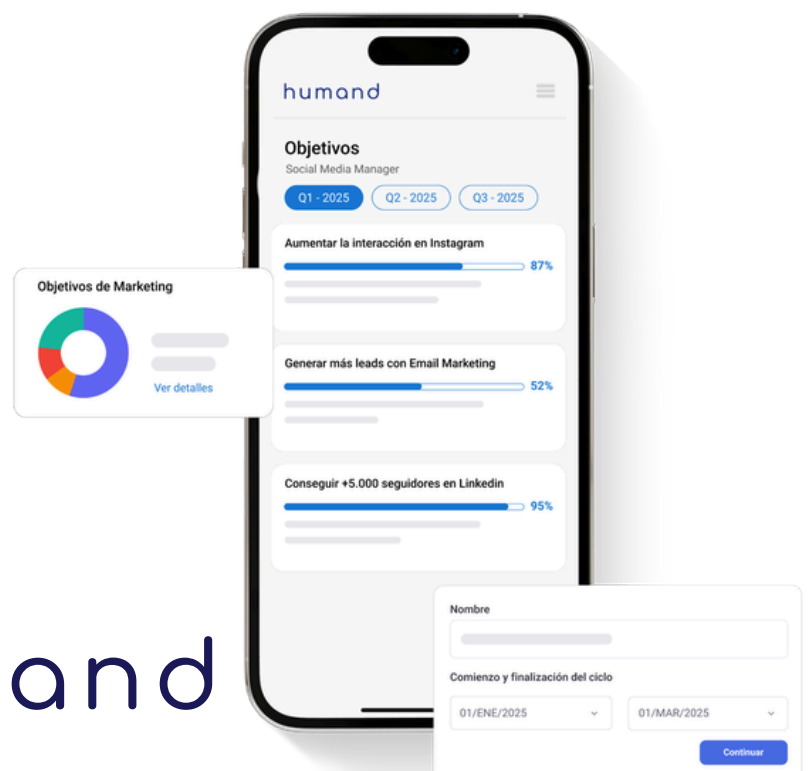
humand

Objetivos
Social Media Manager

Q1 - 2025
Q2 - 2025
Q3 - 2025

Aumentar la interacción en Instagram
87%

Generar más leads con Email Marketing
52%

Conseguir +5.000 seguidores en Linkedin
95%

Objetivos de Marketing
Ver detalles

Nombre

Comienzo y finalización del ciclo
01/ENE/2025
01/MAR/2025
Continuar

and